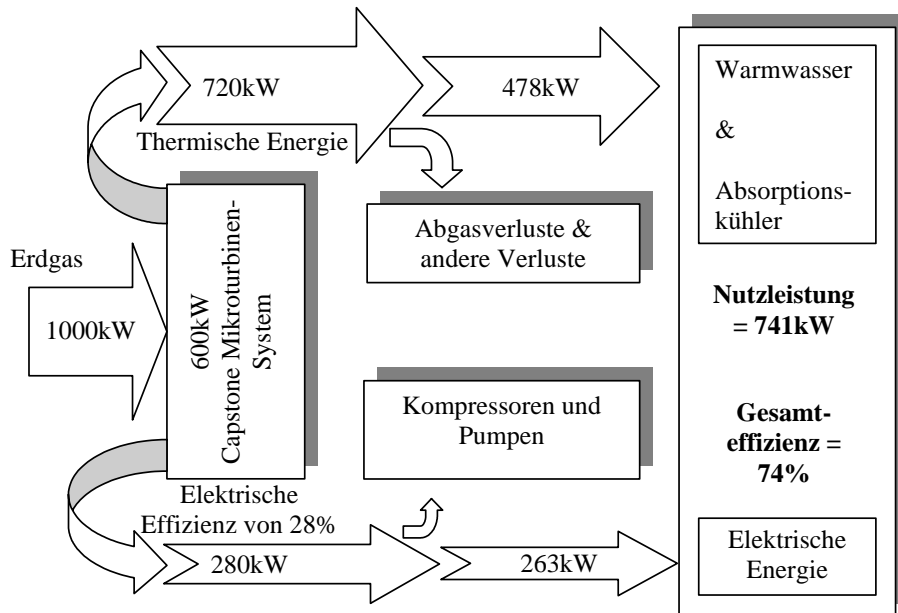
720kW

478kW

Thermische Energie

Warmwasser

&

Absorptionskühler

Abgasverluste & andere Verluste

Erdgas

1000kW

600kW
Capstone Mikroturbinen-System

Nutzleistung = 741kW

Kompressoren und Pumpen

Gesamteffizienz = 74%

Elektrische Effizienz von 28%

280kW

263kW

Elektrische Energie